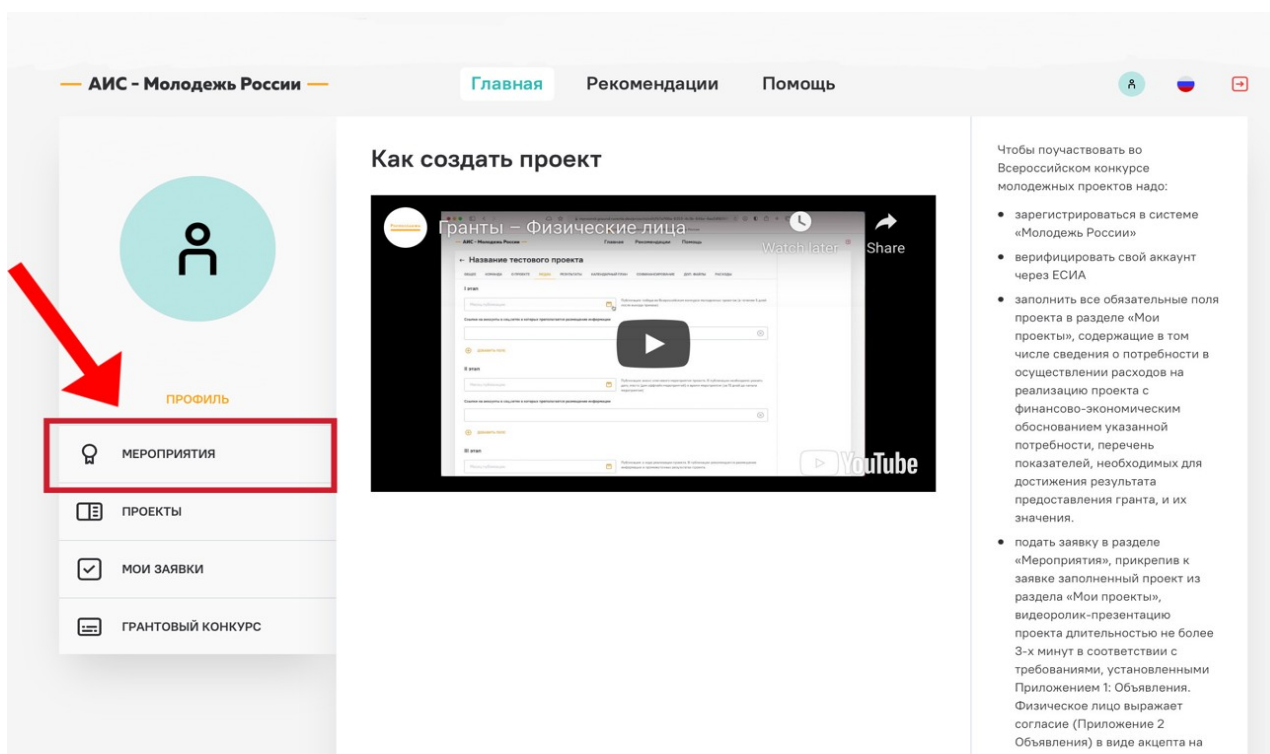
— АИС - Молодежь России —

Главная Рекомендации Помощь

ПРОФИЛЬ

МЕРОПРИЯТИЯ

ПРОЕКТЫ

МОИ ЗАЯВКИ

ГРАНТОВЫЙ КОНКУРС

Как создать проект

Гранты – Физические лица

Watch later Share

← Название тестового проекта

YouTube

Чтобы поучаствовать во Всероссийском конкурсе молодежных проектов надо:

• зарегистрироваться в системе «Молодежь России»
• верифицировать свой аккаунт через ЕСИА
• заполнить все обязательные поля проекта в разделе «Мои проекты», содержащие в том числе сведения о потребности в осуществлении расходов на реализацию проекта с финансово-экономическим обоснованием указанной потребности, перечень показателей, необходимых для достижения результата предоставления гранта, и их значения.
• подать заявку в разделе «Мероприятия», прикрепив к заявке заполненный проект из раздела «Мои проекты», видеоролик-презентацию проекта длительностью не более 3-х минут в соответствии с требованиями, установленными Приложением 1: Объявления. Физическое лицо выражает согласие (Приложение 2 Объявления) в виде акцепта на